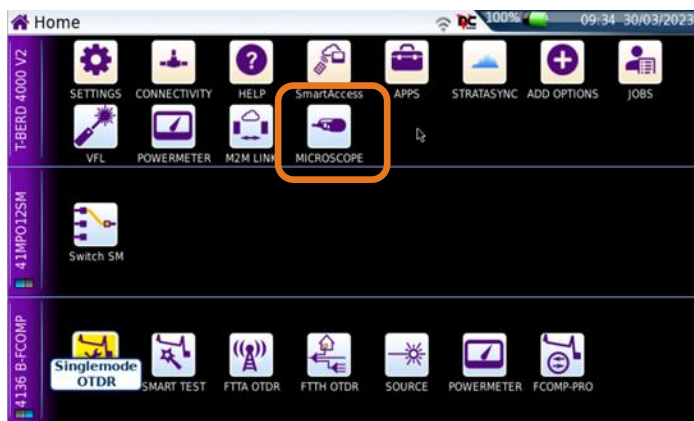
Home

100% 09:34 30/03/2023

T-BERD 4000 V2

SETTINGS CONNECTIVITY HELP SmartAccess APPS STRATASYNC ADD OPTIONS JOBS

VFL POWERMETER M2M LINK MICROSCOPE

41MPO12SM

Switch SM

4136 B-FCOMP

Singlemode OTDR SMART TEST FTTA OTDR FTTH OTDR SOURCE POWERMETER FCOMP-PRO